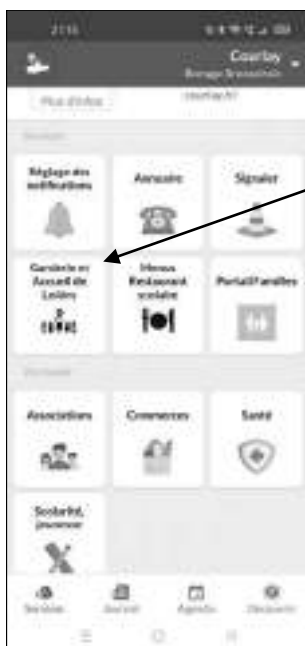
Courbay
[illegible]

Plus d'infos
courbay.fr

Services

Réglage des notifications

Annuaire

Signaler

Garderie et Accueil de Loisirs

Menus Restaurant scolaire

Portail Familles

Découvrir

Associations

Commerces

Santé

Scolarité, jeunesse

Services

Journal

Agenda

Découvrir